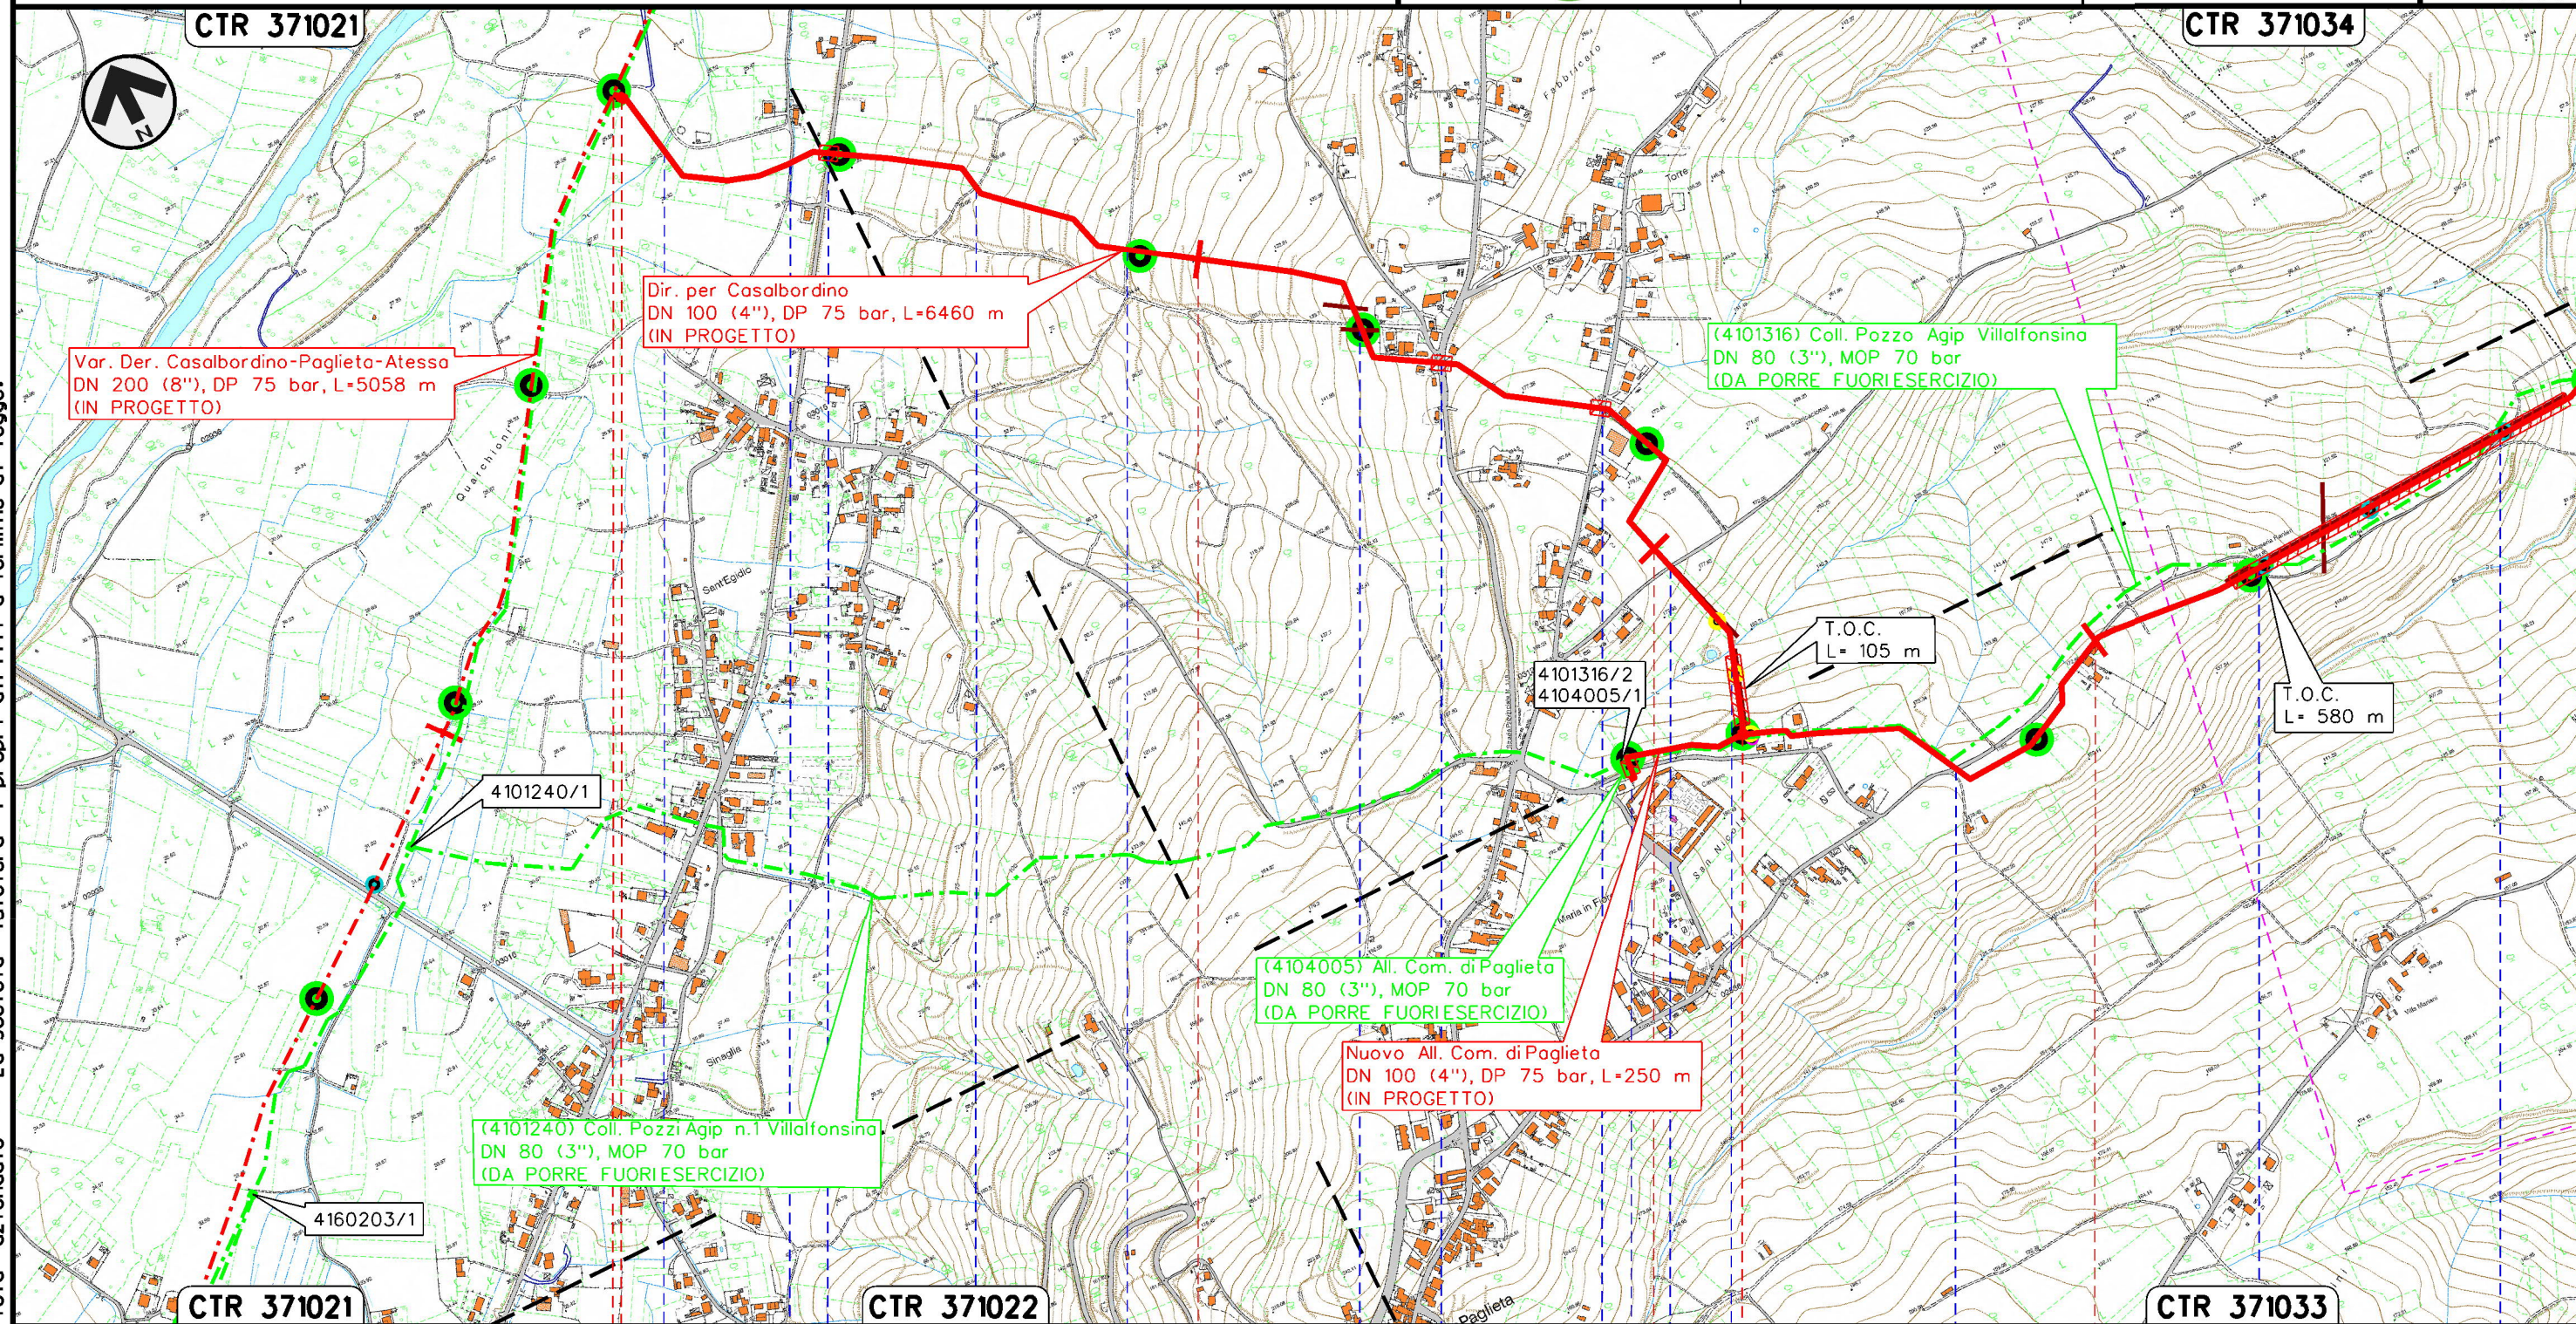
CTR 371021

CTR 371034

N

Dir. per Casalbordino
DN 100 (4"), DP 75 bar, L=6460 m
(IN PROGETTO)

Var. Der. Casalbordino-Paglieta-Atessa
DN 200 (8"), DP 75 bar, L=5058 m
(IN PROGETTO)

(4101316) Coll. Pozzo Agip Villalfonsina
DN 80 (3"), MOP 70 bar
(DA PORRE FUORIESERCIZIO)

T.O.C.
L= 105 m

4101316/2
4104005/1

T.O.C.
L= 580 m

4101240/1

(4104005) All. Com. di Paglieta
DN 80 (3"), MOP 70 bar
(DA PORRE FUORIESERCIZIO)

Nuovo All. Com. di Paglieta
DN 100 (4"), DP 75 bar, L=250 m
(IN PROGETTO)

(4101240) Coll. Pozzi Agip n.1 Villalfonsina
DN 80 (3"), MOP 70 bar
(DA PORRE FUORIESERCIZIO)

4160203/1

CTR 371021

CTR 371022

CTR 371033

Paglieta